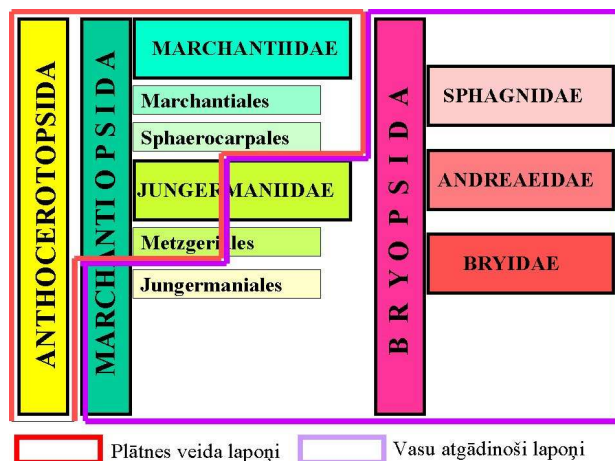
ANTHOCEROTOPSIDA

MARCHANTIOPSIDA

MARCHANTIIDAE

Marchantiales

Sphaerocarpales

JUNGERMANIIDAE

Metzgeriales

Jungermaniales

BRYOPSIDA

SPHAGNIDAE

ANDREAEIDAE

BRYIDAE

Plātnes veida lapoņi

Vasu atgādinoši lapoņi